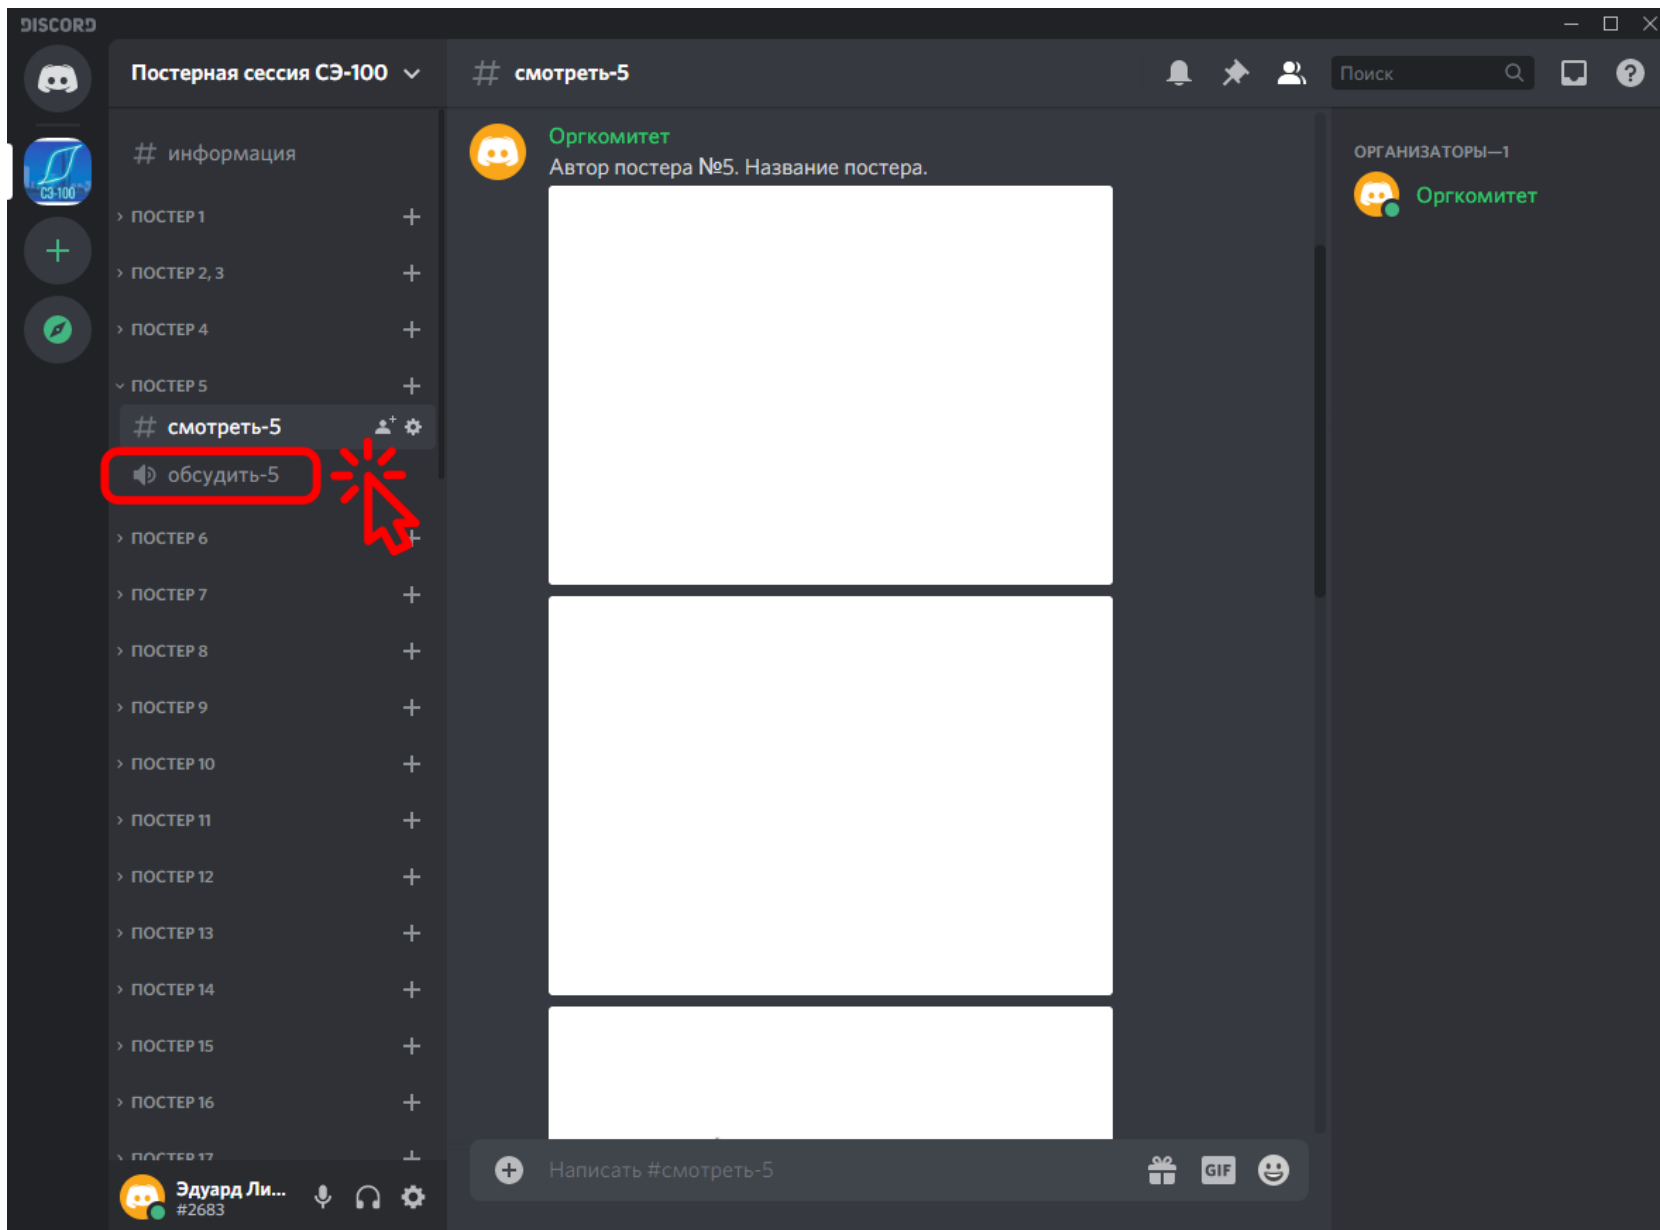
DISCORD

СЭ-100

Постерная сессия СЭ-100

информация

ПОСТЕР 1

ПОСТЕР 2, 3

ПОСТЕР 4

ПОСТЕР 5

смотреть-5

обсудить-5

ПОСТЕР 6

ПОСТЕР 7

ПОСТЕР 8

ПОСТЕР 9

ПОСТЕР 10

ПОСТЕР 11

ПОСТЕР 12

ПОСТЕР 13

ПОСТЕР 14

ПОСТЕР 15

ПОСТЕР 16

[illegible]

Эдуард Ли...
#2683

смотреть-5

Поиск

Оргкомитет
Автор постера №5. Название постера.

Написать #смотреть-5

GIF

ОРГАНИЗАТОРЫ—1

Оргкомитет